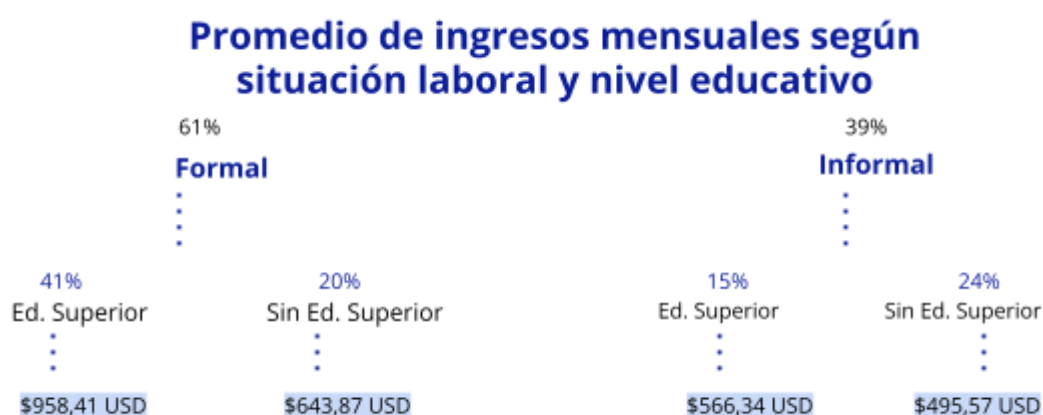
Promedio de ingresos mensuales según situación laboral y nivel educativo

61%

Formal

39%

Informal

41%
Ed. Superior
$958,41 USD

20%
Sin Ed. Superior
$643,87 USD

15%
Ed. Superior
$566,34 USD

24%
Sin Ed. Superior
$495,57 USD